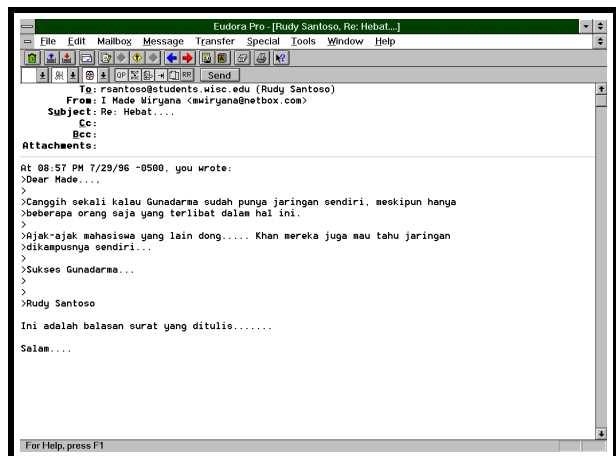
Eudora Pro - [Rudy Santoso, Re: Hebat...]

File Edit Mailbox Message Transfer Special Tools Window Help

Send

To: rsantoso@students.wisc.edu (Rudy Santoso)
From: I Made Wiryana <mwiryana@netbox.com>
Subject: Re: Hebat....
Cc:
Bcc:
Attachments:

At 08:57 PM 7/29/96 -0500, you wrote:
>Dear Made....,
>
>Canggih sekali kalau Gunadarma sudah punya jaringan sendiri, meskipun hanya
>beberapa orang saja yang terlibat dalam hal ini.
>
>Ajak-ajak mahasiswa yang lain dong..... Khan mereka juga mau tahu jaringan
>dikampusnya sendiri...
>
>Sukses Gunadarma...
>
>
>Rudy Santoso

Ini adalah balasan surat yang ditulis.......

Salam....

For Help, press F1